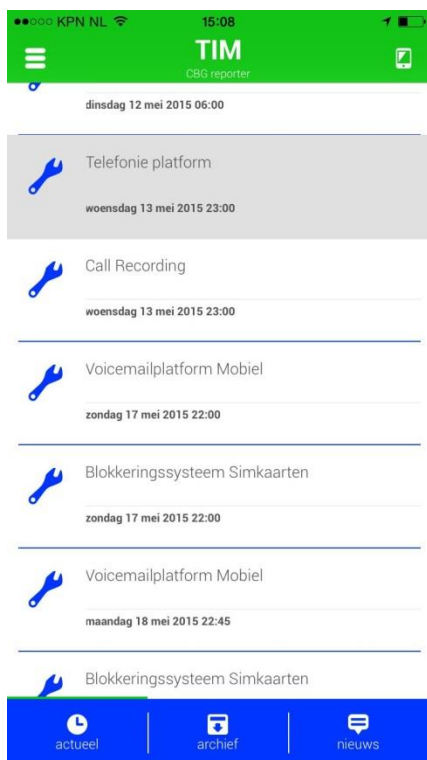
●●○○○ KPN NL 15:08

TIM
CBG reporter

dinsdag 12 mei 2015 06:00

Telefonie platform

woensdag 13 mei 2015 23:00

Call Recording

woensdag 13 mei 2015 23:00

Voicemailplatform Mobiel

zondag 17 mei 2015 22:00

Blokkeringssysteem Simkaarten

zondag 17 mei 2015 22:00

Voicemailplatform Mobiel

maandag 18 mei 2015 22:45

Blokkeringssysteem Simkaarten

actueel archief nieuws